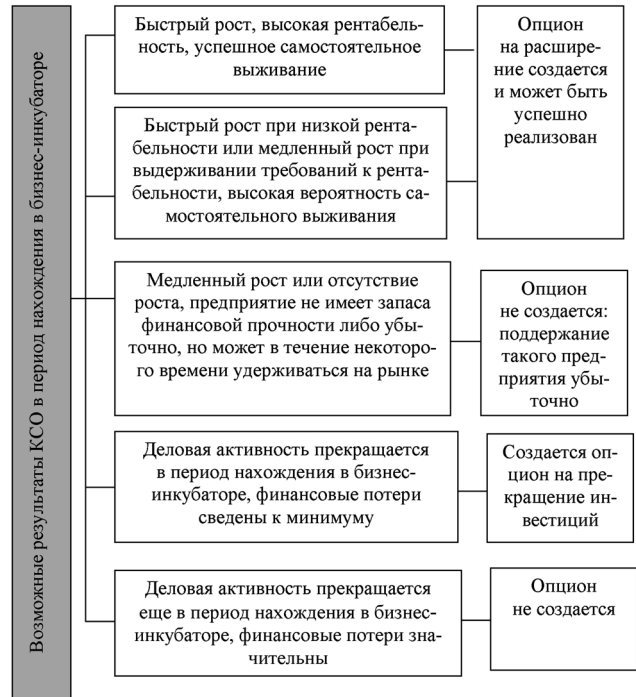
Возможные результаты КСО в период нахождения в бизнес-инкубаторе

Быстрый рост, высокая рентабельность, успешное самостоятельное выживание

Быстрый рост при низкой рентабельности или медленный рост при выдерживании требований к рентабельности, высокая вероятность самостоятельного выживания

Опцион на расширение создается и может быть успешно реализован

Медленный рост или отсутствие роста, предприятие не имеет запаса финансовой прочности либо убыточно, но может в течение некоторого времени удерживаться на рынке

Опцион не создается: поддержание такого предприятия убыточно

Деловая активность прекращается в период нахождения в бизнес-инкубаторе, финансовые потери сведены к минимуму

Создается опцион на прекращение инвестиций

Деловая активность прекращается еще в период нахождения в бизнес-инкубаторе, финансовые потери значительны

Опцион не создается